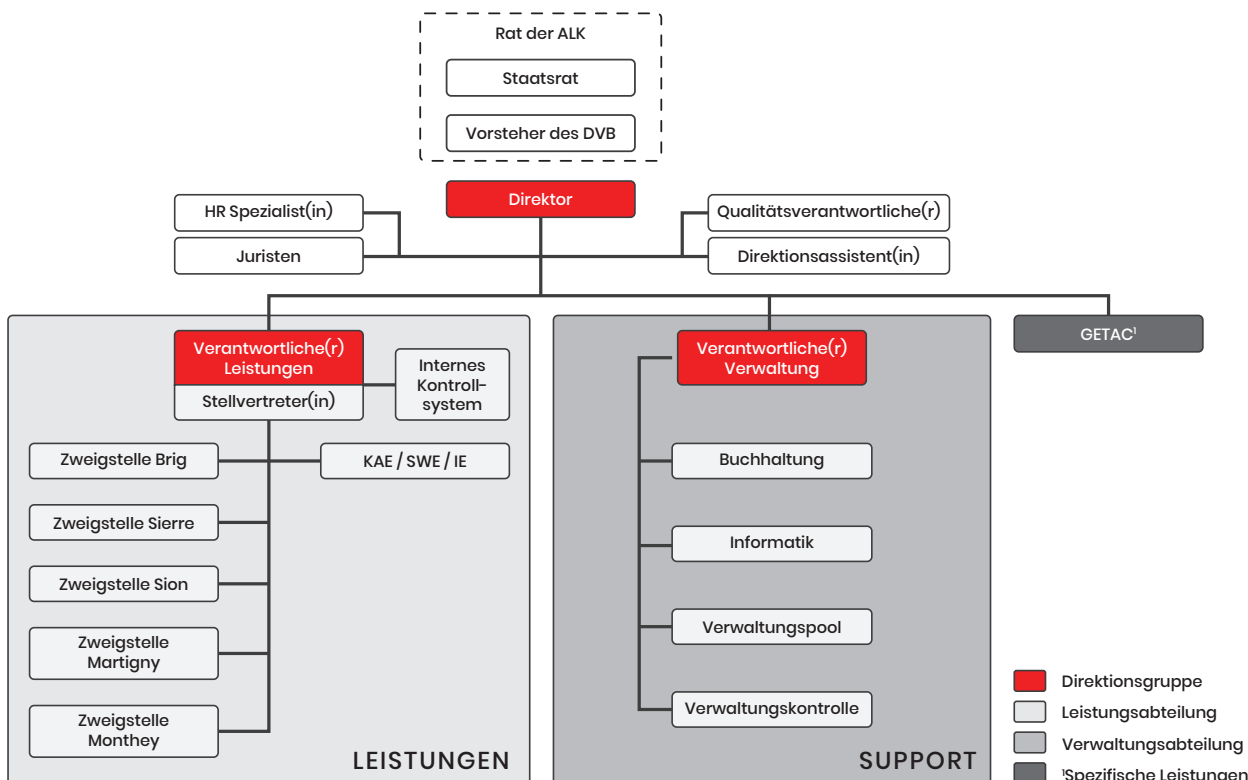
Rat der ALK

Staatsrat

Vorsteher des DVB

Direktor

HR Spezialist(in)

Juristen

Qualitätsverantwortliche(r)

Direktionsassistent(in)

Verantwortliche(r) Leistungen

Stellvertreter(in)

Internes Kontrollsystem

Zweigstelle Brig

KAE / SWE / IE

Zweigstelle Sierre

Zweigstelle Sion

Zweigstelle Martigny

Zweigstelle Monthey

LEISTUNGEN

Verantwortliche(r) Verwaltung

Buchhaltung

Informatik

Verwaltungspool

Verwaltungskontrolle

SUPPORT

GETAC¹

Direktionsgruppe

Leistungsabteilung

Verwaltungsabteilung

¹Spezifische Leistungen